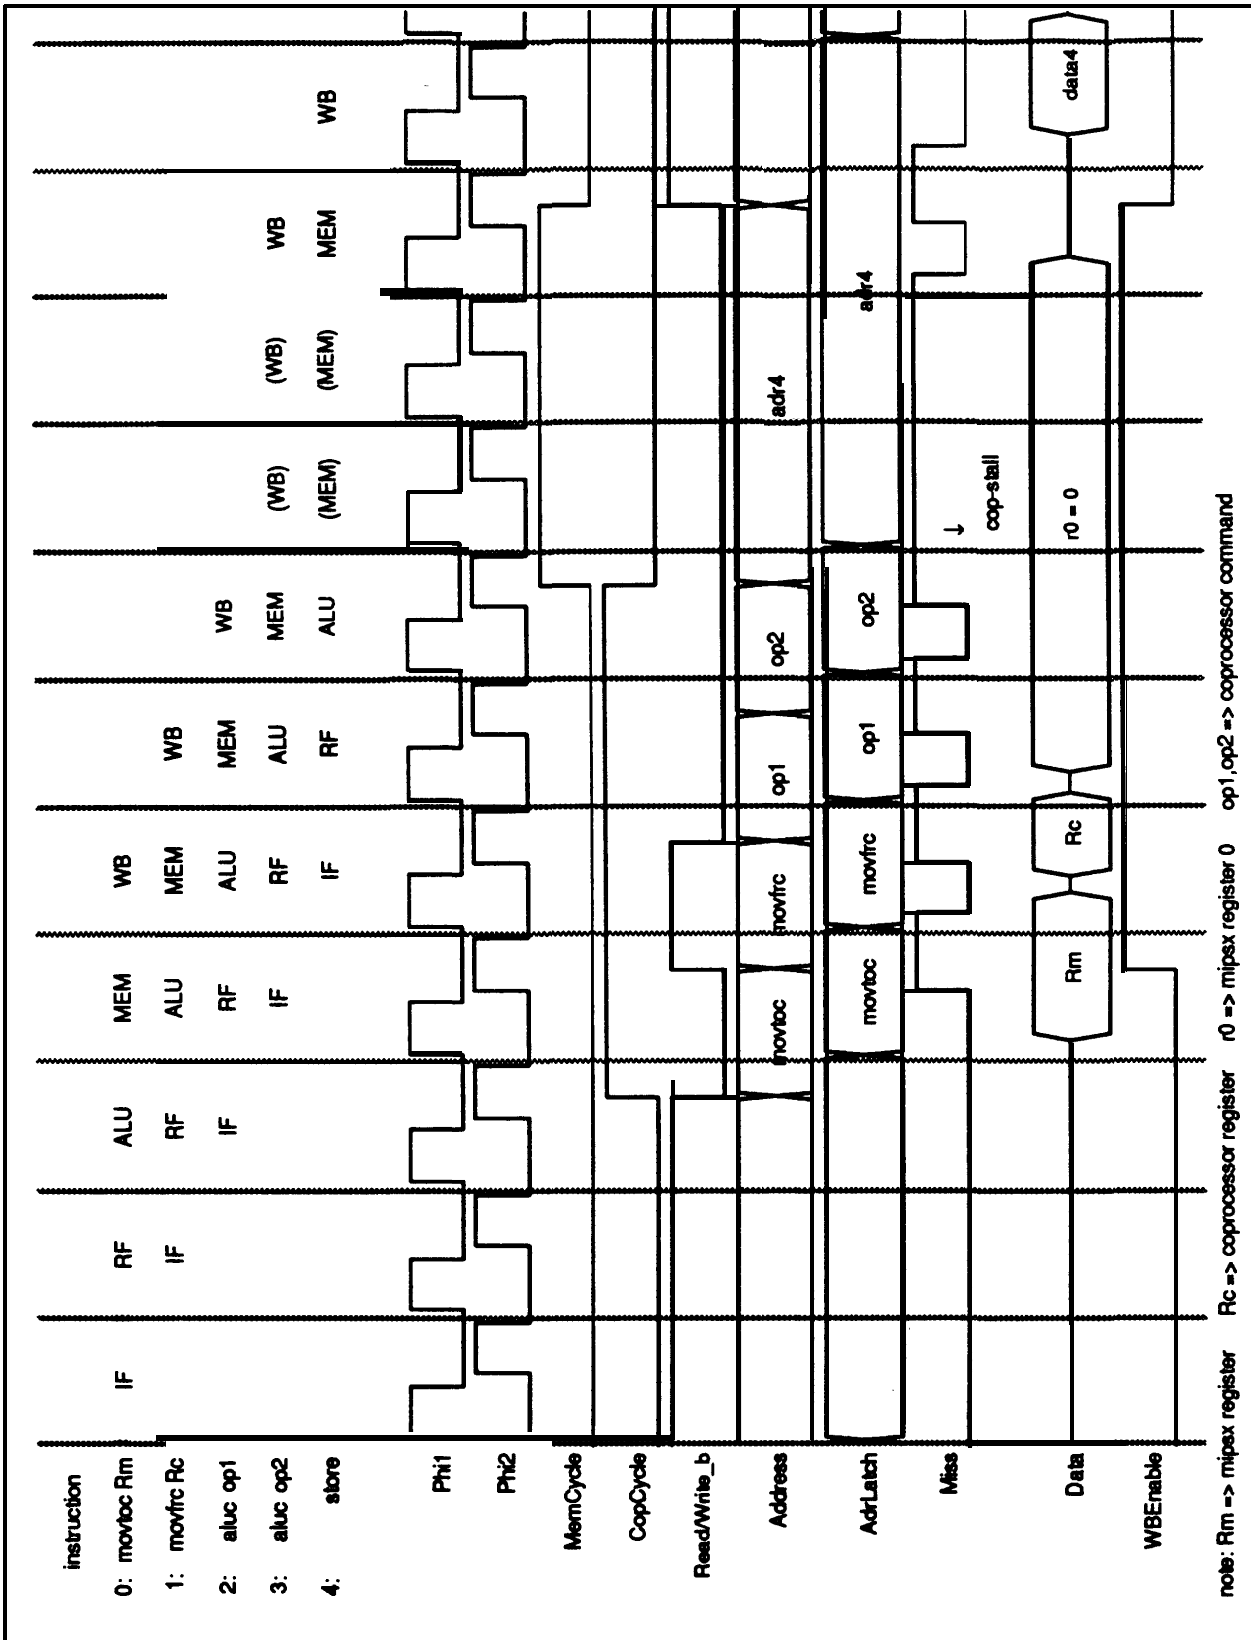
instruction
0: movtoc Rm
1: movfrc Rc
2: aluc op1
3: aluc op2
4: store

IF
RF IF
ALU RF IF
MEM ALU RF IF
WB MEM ALU RF IF
WB MEM ALU RF
WB MEM ALU
(WB) (MEM)
(WB) (MEM)
WB MEM
WB

Phi1
Phi2
MemCycle
CopCycle
Read/Write_b
Address
movtoc movfrc op1 op2 adr4
AdrLatch
movtoc movfrc op1 op2 adr4
Miss
cop-stall
Data
Rm Rc r0 = 0 data4
WBEnable

note: Rm => mipsx register   Rc => coprocessor register   r0 => mipsx register 0   op1,op2 => coprocessor command